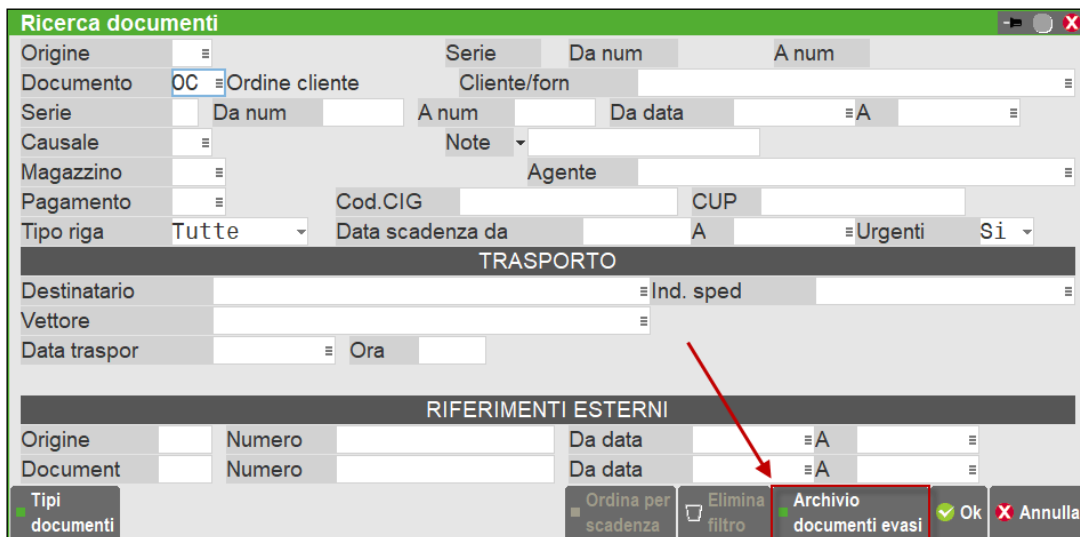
Ricerca documenti

Origine
Serie
Da num
A num
Documento OC Ordine cliente
Cliente/forn
Serie
Da num
A num
Da data
A
Causale
Note
Magazzino
Agente
Pagamento
Cod.CIG
CUP
Tipo riga Tutte
Data scadenza da
A
Urgenti Si

TRASPORTO

Destinatario
Ind. sped
Vettore
Data traspor
Ora

RIFERIMENTI ESTERNI

Origine
Numero
Da data
A
Document
Numero
Da data
A

Tipi documenti
Ordina per scadenza
Elimina filtro
Archivio documenti evasi
Ok
Annulla